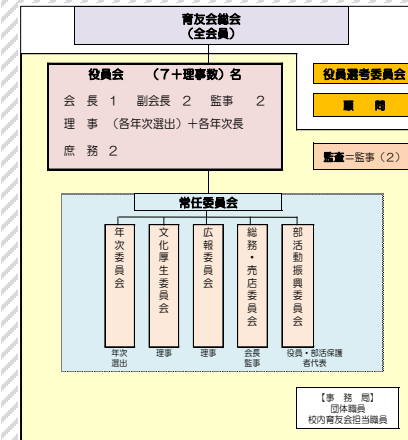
育友会総会
（全会員）

役員会　（7＋理事数）名
会　長　1　副会長　2　監事　2
理　事　（各年次選出）＋各年次長
庶　務　2

役員選考委員会

顧　問

監査＝監事（2）

常任委員会

年次委員会
年次選出

文化厚生委員会
理事

広報委員会
理事

総務・売店委員会
会長
監事

部活動振興委員会
役員・部活保護者代表

【事務局】
団体職員
校内育友会担当職員